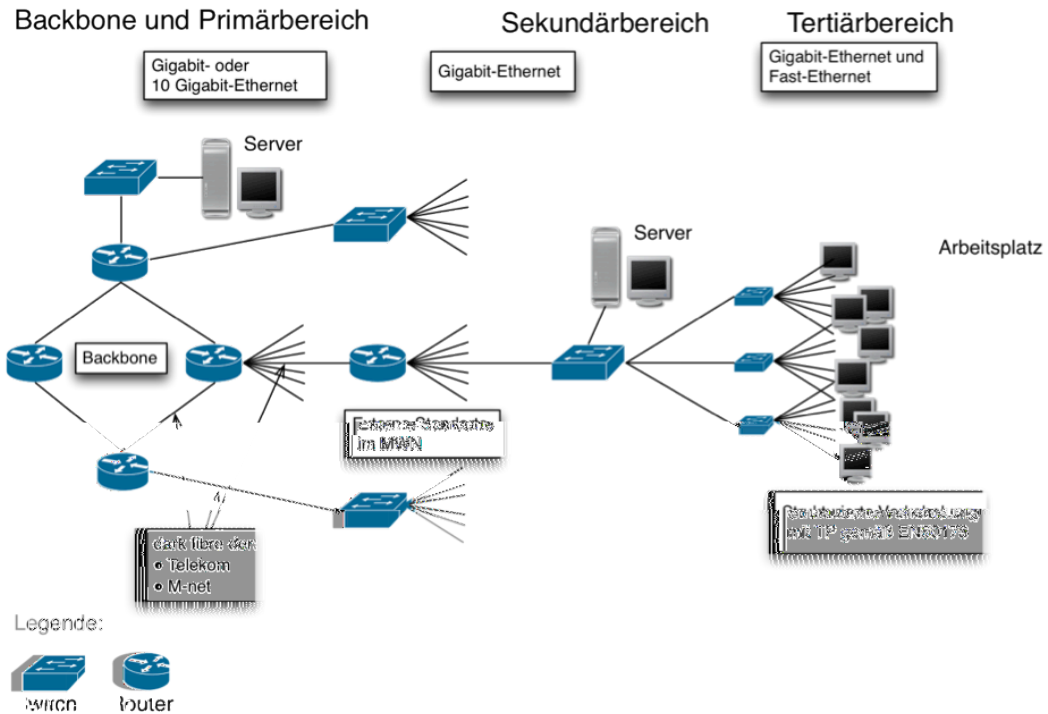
Backbone und Primärbereich

Sekundärbereich

Tertiärbereich

Gigabit- oder 10 Gigabit-Ethernet

Gigabit-Ethernet

Gigabit-Ethernet und Fast-Ethernet

Server

Server

Arbeitsplatz

Backbone

Externe Standorte im MWN

dark fibre der
• Telekom
• M-net

Strukturierte Verkabelung mit TP gemäß EN50173

Legende:

Switch

Router